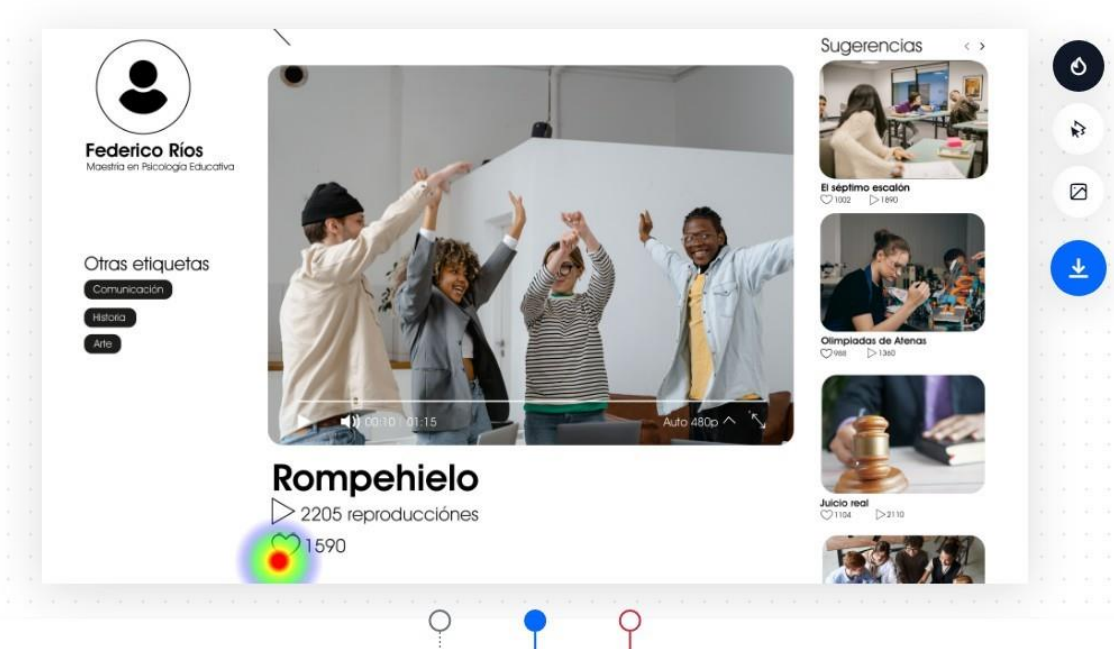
Federico Ríos
Maestría en Psicología Educativa

Otras etiquetas
Comunicación
Historia
Arte

00:10 | 01:15
Auto 480p

Rompehielo
2205 reproducciónes
1590

Sugerencias

El séptimo escalón
1002 1890

Olimpiadas de Atenas
988 1360

Juicio real
1104 2110